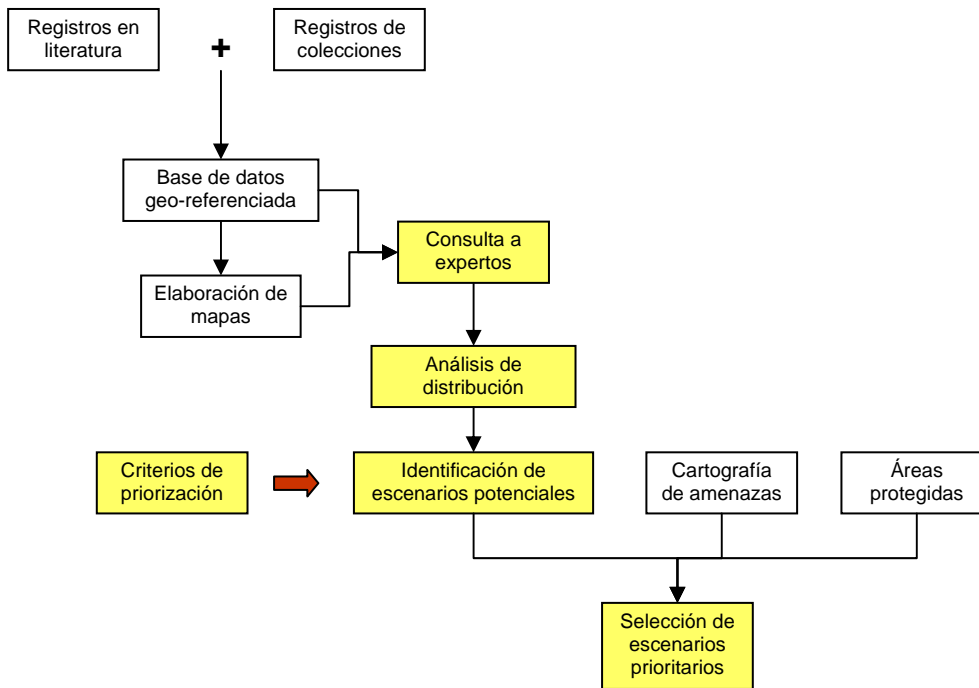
Registros en literatura

+

Registros de colecciones

Base de datos geo-referenciada

Consulta a expertos

Elaboración de mapas

Análisis de distribución

Criterios de priorización

Identificación de escenarios potenciales

Cartografía de amenazas

Áreas protegidas

Selección de escenarios prioritarios